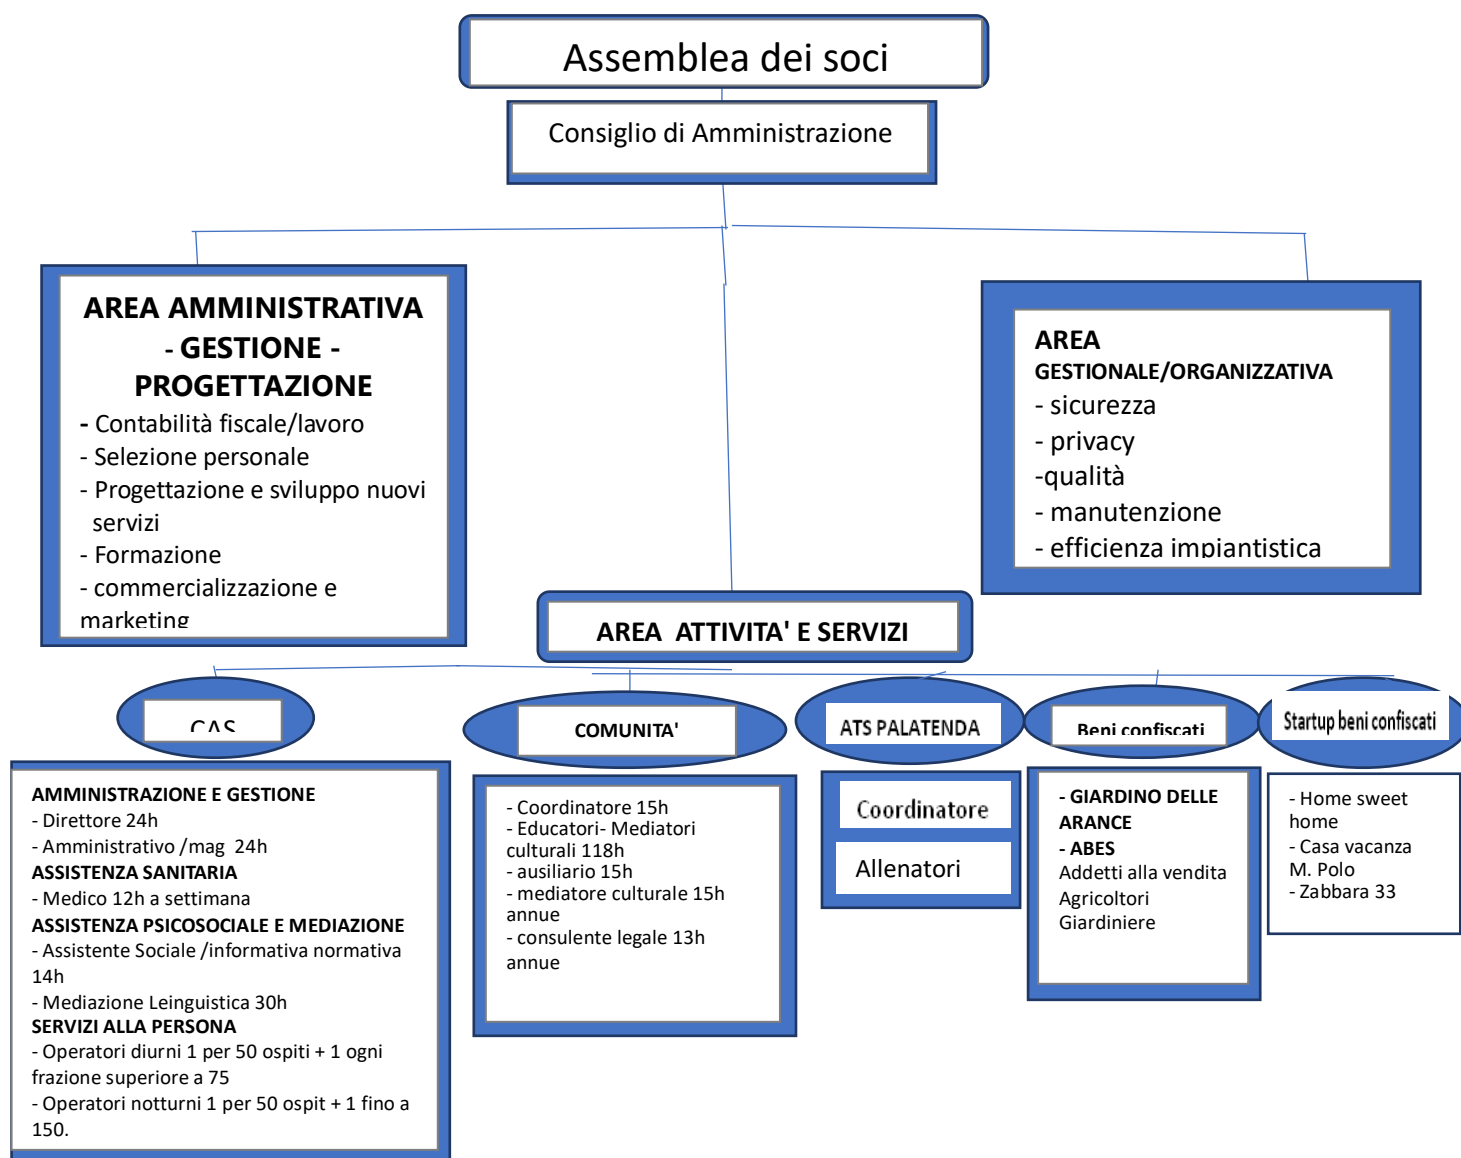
Assemblea dei soci

Consiglio di Amministrazione

AREA AMMINISTRATIVA - GESTIONE - PROGETTAZIONE
- Contabilità fiscale/lavoro
- Selezione personale
- Progettazione e sviluppo nuovi servizi
- Formazione
- commercializzazione e marketing

AREA GESTIONALE/ORGANIZZATIVA
- sicurezza
- privacy
-qualità
- manutenzione
- efficienza impiantistica

AREA ATTIVITA' E SERVIZI

CAS

AMMINISTRAZIONE E GESTIONE
- Direttore 24h
- Amministrativo /mag 24h
ASSISTENZA SANITARIA
- Medico 12h a settimana
ASSISTENZA PSICOSOCIALE E MEDIAZIONE
- Assistente Sociale /informativa normativa 14h
- Mediazione Leinguistica 30h
SERVIZI ALLA PERSONA
- Operatori diurni 1 per 50 ospiti + 1 ogni frazione superiore a 75
- Operatori notturni 1 per 50 ospit + 1 fino a 150.

COMUNITA'

- Coordinatore 15h
- Educatori- Mediatori culturali 118h
- ausiliario 15h
- mediatore culturale 15h annue
- consulente legale 13h annue

ATS PALATENDA

Coordinatore

Allenatori

Beni confiscati

- GIARDINO DELLE ARANCE
- ABES
Addetti alla vendita
Agricoltori
Giardiniere

Startup beni confiscati

- Home sweet home
- Casa vacanza M. Polo
- Zabbara 33